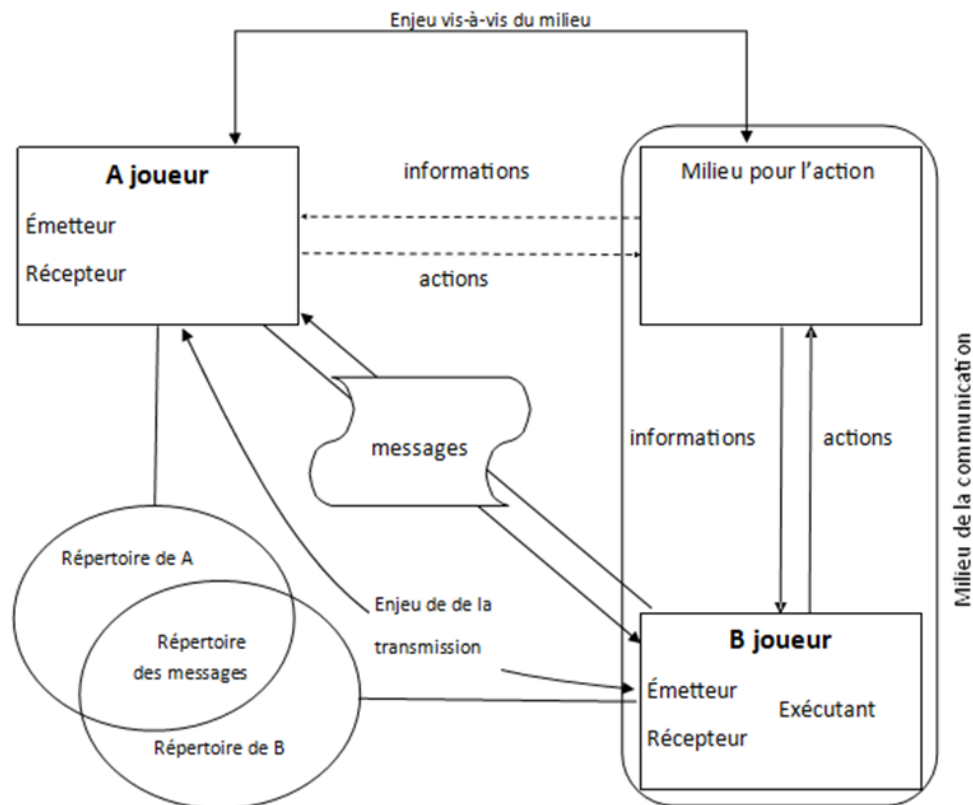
Enjeu vis-à-vis du milieu

A joueur
Émetteur
Récepteur

informations

actions

Milieu pour l'action

Milieu de la communication

messages

informations

actions

Répertoire de A

Répertoire des messages

Répertoire de B

Enjeu de de la transmission

B joueur
Émetteur
Récepteur
Exécutant